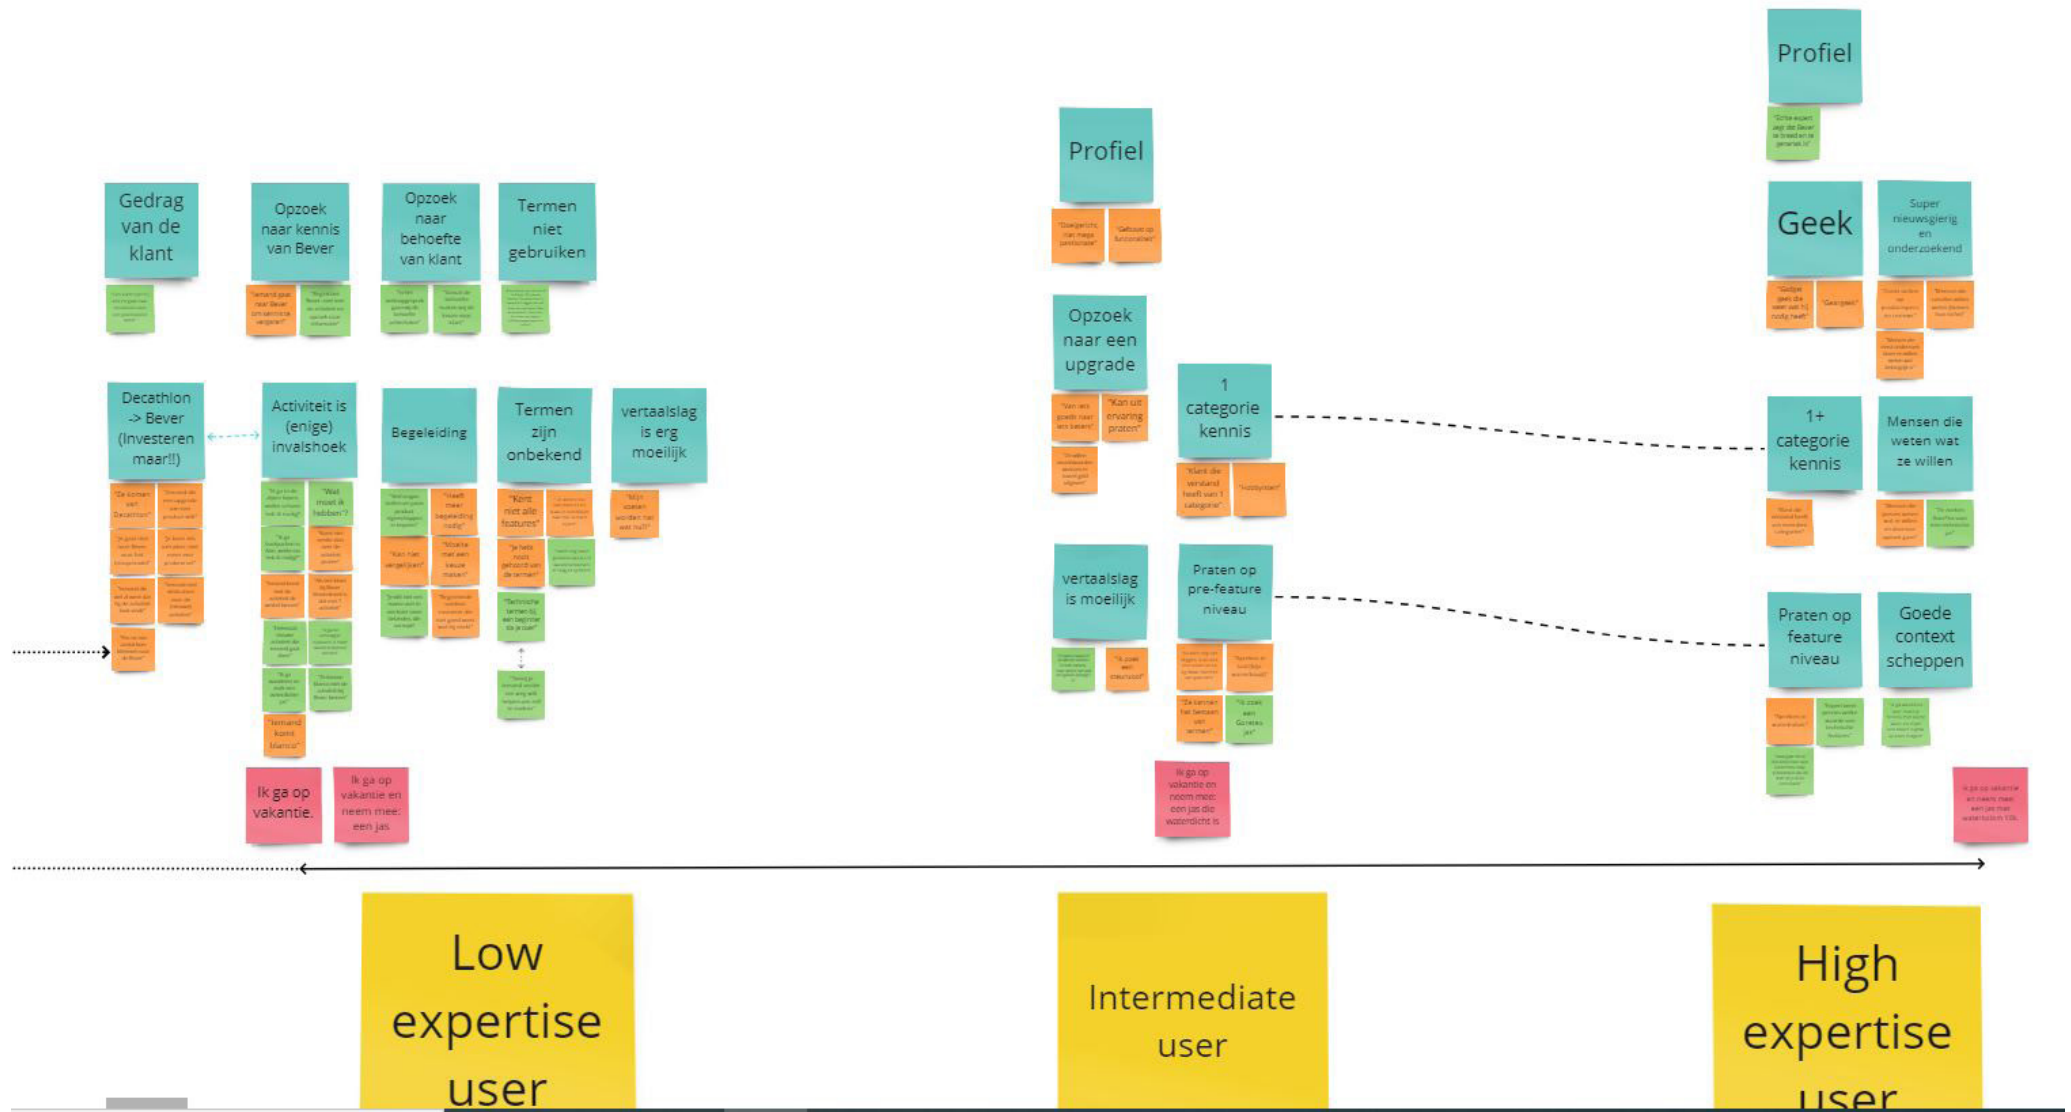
Profiel

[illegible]

Gedrag van de klant

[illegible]

Opzoek naar kennis van Bever

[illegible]

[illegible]

Opzoek naar behoefte van klant

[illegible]

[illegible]

Termen niet gebruiken

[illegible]

Profiel

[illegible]

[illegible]

Geek

Super nieuwsgierig en onderzoekend

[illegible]

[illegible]

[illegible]

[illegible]

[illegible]

Decathlon -> Bever (Investeren maar!!)

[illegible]

Activiteit is (enige) invalshoek

"Wat moet ik hebben"?

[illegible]

"Iemand komt blancio"

Begeleiding

"Kan niet vergelijken"

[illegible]

Termen zijn onbekend

"Kent niet alle features"

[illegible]

vertaalslag is erg moeilijk

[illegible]

Opzoek naar een upgrade

"Van iets goeds naar iets beters"

"Kan uit ervaring praten"

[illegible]

1 categorie kennis

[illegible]

"Hobbyisten"

1+ categorie kennis

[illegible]

Mensen die weten wat ze willen

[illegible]

vertaalslag is moeilijk

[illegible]

"Ik zoek een waterdicht"

Praten op pre-feature niveau

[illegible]

Praten op feature niveau

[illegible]

Goede context scheppen

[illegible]

Ik ga op vakantie.

Ik ga op vakantie en neem mee: een jas

Ik ga op vakantie en neem mee: een jas die waterdicht is

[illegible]

Low expertise user

Intermediate user

High expertise user